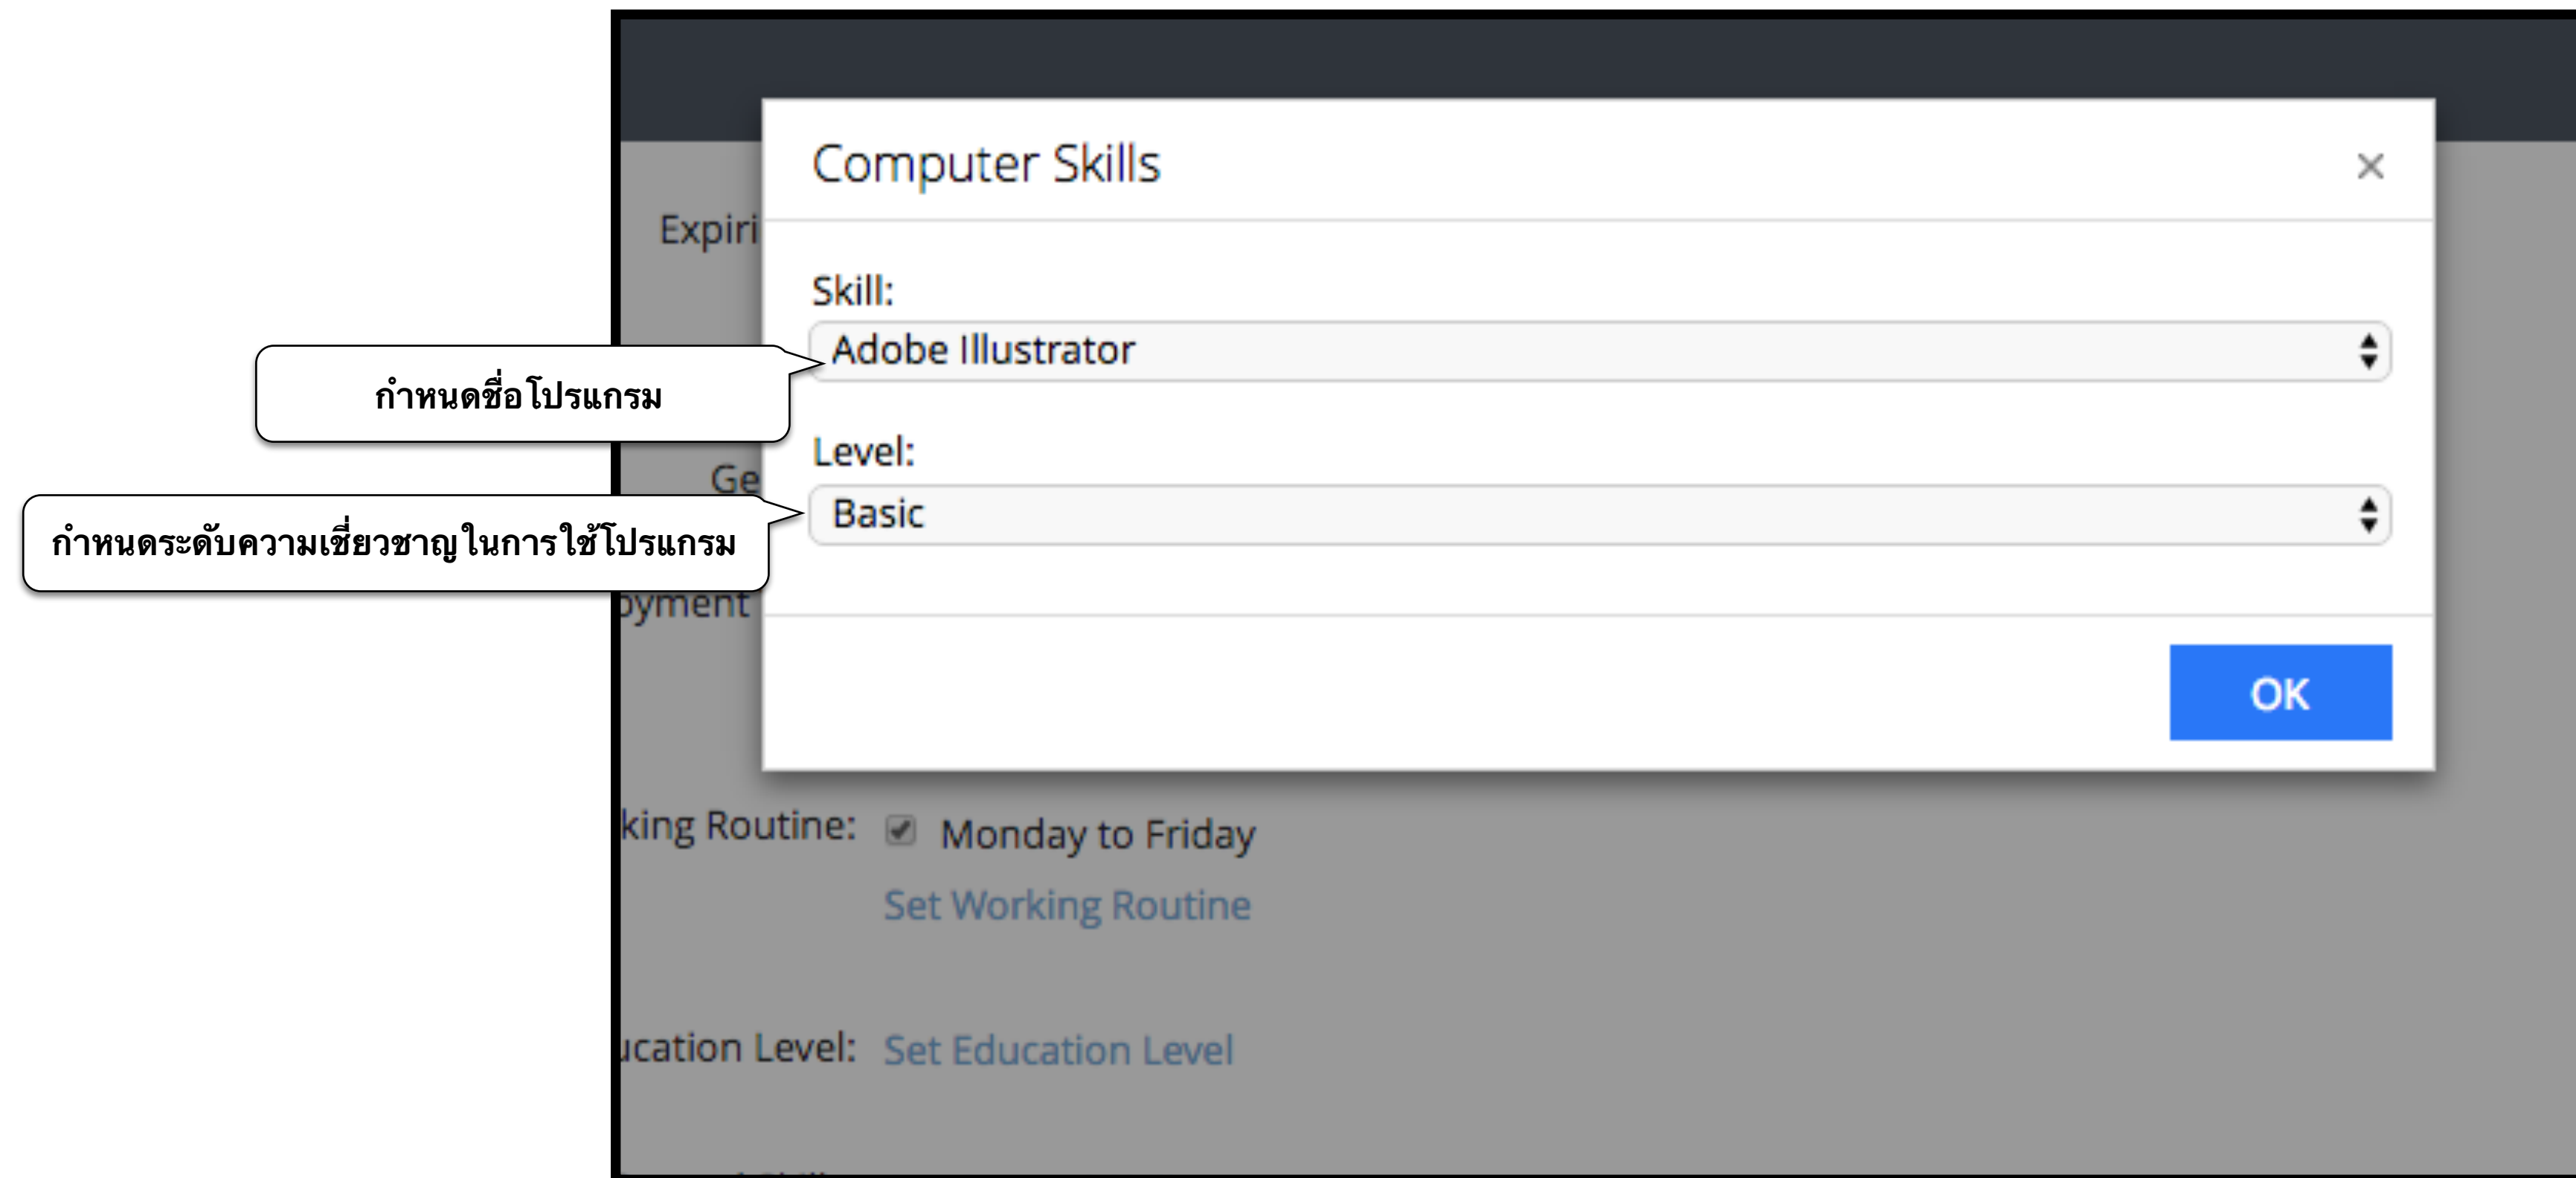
Expiri

Computer Skills ×

Skill:

Adobe Illustrator

กำหนดชื่อโปรแกรม

Ge

Level:

กำหนดระดับความเชี่ยวชาญในการใช้โปรแกรม

Basic

oyment

OK

king Routine: Monday to Friday

Set Working Routine

ucation Level: Set Education Level